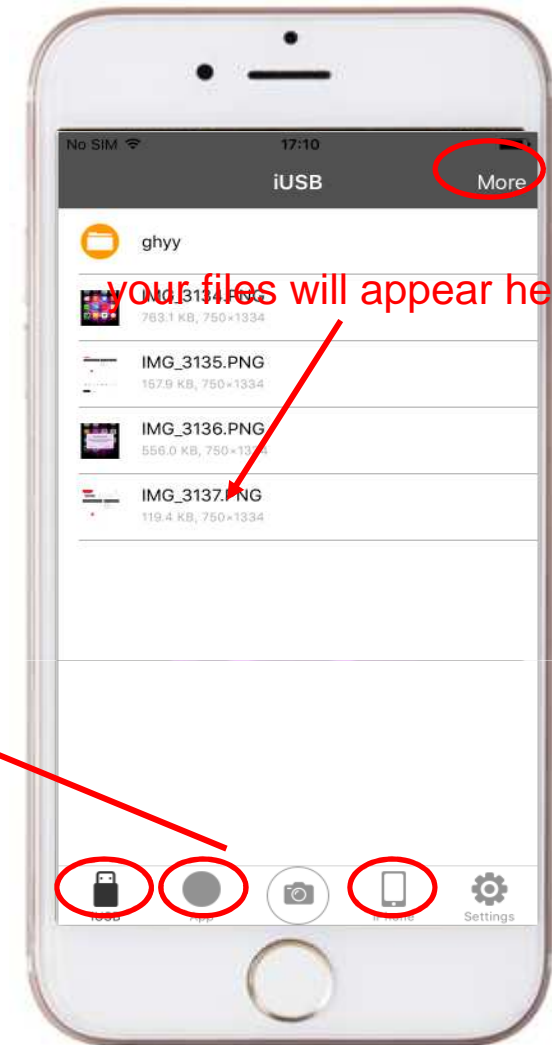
No SIM

17:10

iUSB

More

ghyy

your files will appear he

IMG_3134.PNG
763.1 KB, 750×1334

IMG_3135.PNG
157.9 KB, 750×1334

IMG_3136.PNG
556.0 KB, 750×1334

IMG_3137.PNG
119.4 KB, 750×1334

iUSB

App

iPhone

Settings